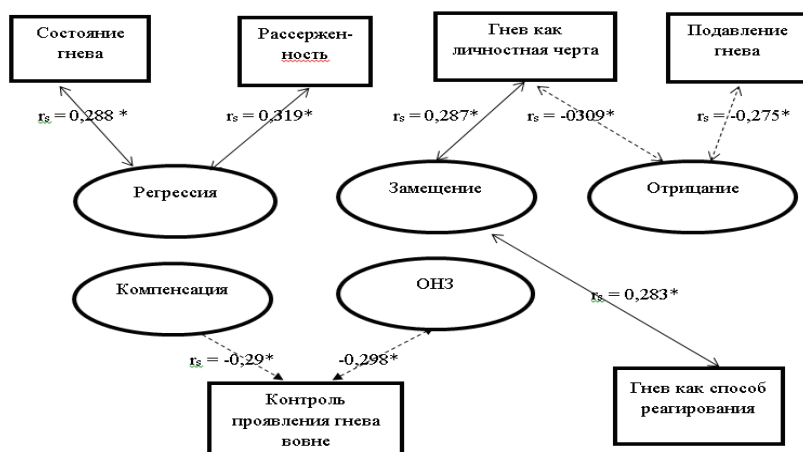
Состояние гнева

Рассерженность

Гнев как личностная черта

Подавление гнева

$r_s = 0,288$ *

$r_s = 0,319$*

$r_s = 0,287$*

$r_s = -0309$*

$r_s = -0,275$*

Регрессия

Замещение

Отрицание

Компенсация

ОНЗ

$r_s = 0,283$*

$r_s = -0,29$*

-0,298*

Контроль проявления гнева вовне

Гнев как способ реагирования